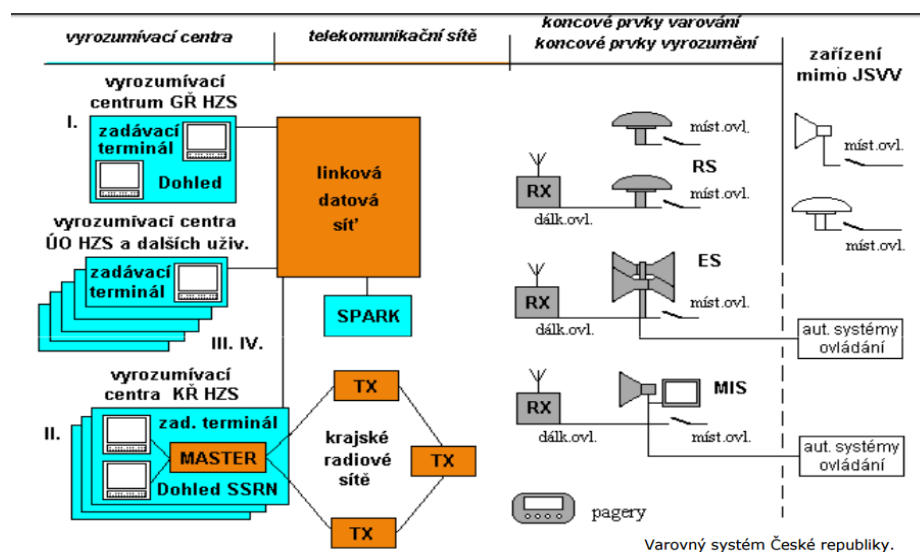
vyrozumívací centra

telekomunikační sítě

koncové prvky varování
koncové prvky vyrozumění

zařízení mimo JSVV

vyrozumívací centrum GŘ HZS

I.

zadávací terminál

Dohled

linková datová síť

vyrozumívací centra ÚO HZS a dalších uživ.

zadávací terminál

III. IV.

SPARK

vyrozumívací centra KŘ HZS

II.

zad. terminál

MASTER

Dohled SSRN

TX

krajské radiové sítě

TX

TX

míst.ovl.

RS

RX

míst.ovl.

dálk.ovl.

míst.ovl.

míst.ovl.

ES

RX

míst.ovl.

dálk.ovl.

aut. systémy ovládání

MIS

RX

dálk.ovl.

míst.ovl.

aut. systémy ovládání

pagery

Varovný systém České republiky.